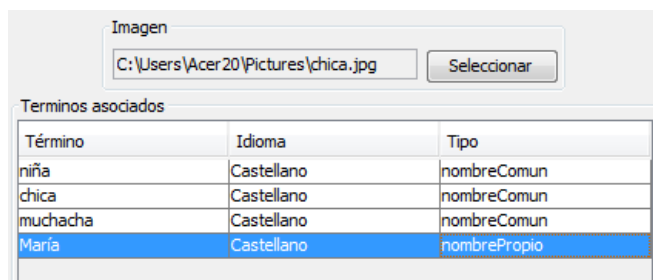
Imagen

C:\Users\Acer20\Pictures\chica.jpg

Seleccionar

Terminos asociados

| Término | Idioma | Tipo |
|---|---|---|
| niña | Castellano | nombreComun |
| chica | Castellano | nombreComun |
| muchacha | Castellano | nombreComun |
| María | Castellano | nombrePropio |